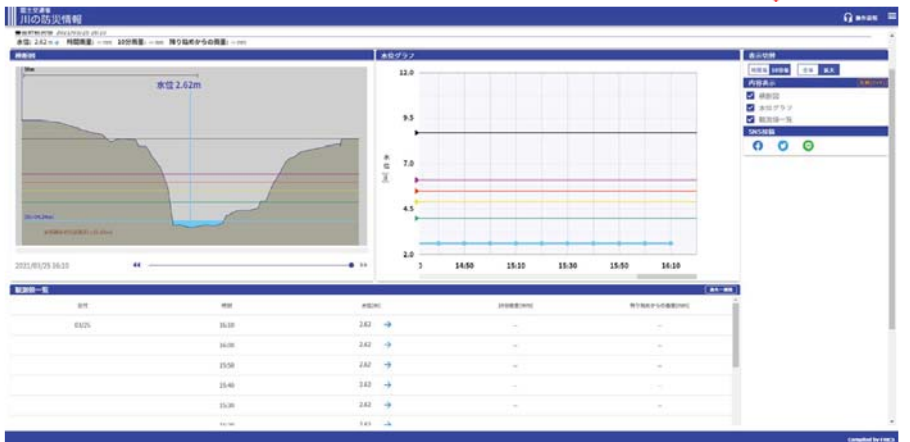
国土交通省
川の防災情報

操作説明

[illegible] 2021/01/25 16:10

水位: 2.62 m　時間雨量: --mm　10分雨量: --mm　降り始めからの雨量: --mm

横断図

水位 2.62m

2021/01/25 16:10

水位グラフ

12.0
9.5
7.0
4.5
2.0

水位 [m]

14:50　15:10　15:30　15:50　16:10

表示切替

時間毎　10分毎　標準　拡大

内容表示

横断図
水位グラフ
観測値一覧

SNS投稿

観測値一覧

表示一覧

日付　時刻　水位[m]　10分雨量[mm]　降り始めからの雨量[mm]

| 日付 | 時刻 | 水位[m] | 10分雨量[mm] | 降り始めからの雨量[mm] |
|---|---|---|---|---|
| 01/25 | 16:10 | 2.62 → | -- | -- |
| | 16:00 | 2.62 → | -- | -- |
| | 15:50 | 2.62 → | -- | -- |
| | 15:40 | 2.62 → | -- | -- |
| | 15:30 | 2.62 → | -- | -- |

Compiled by FRICS